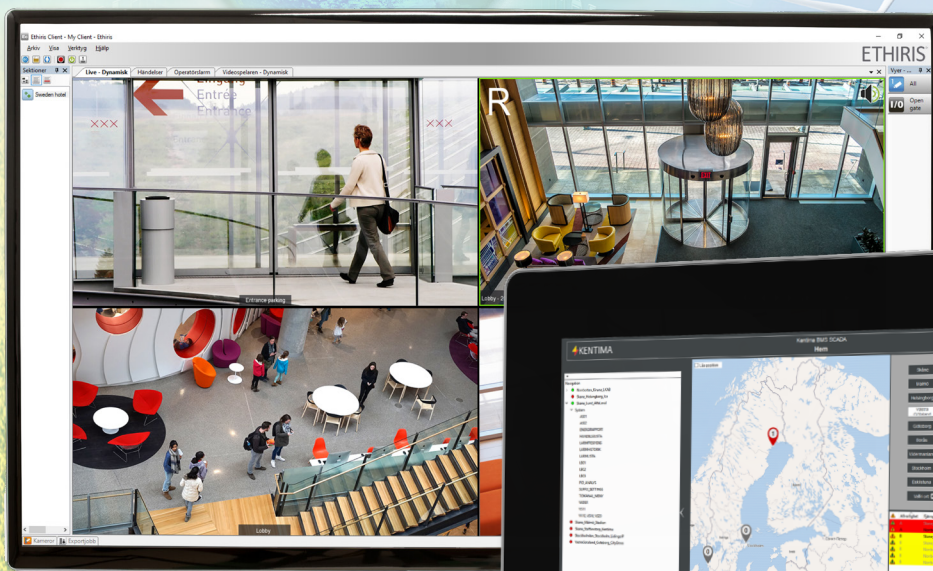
Ethiris Client - My Client - Ethiris

Arkiv Visa Verktyg Hjälp

ETHIRIS

Sektioner

Sweden hotel

Live - Dynamisk Händelser Operatörslarm Videospelaren - Dynamisk

Vyer

All

I/O Open gate

Entrée

Entrance

XXX

XXX

R

Entrance parking

Lobby

Lobby

Kameror Exportjobb

KENTIMA

Kentima EMS SCADA

Hem

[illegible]